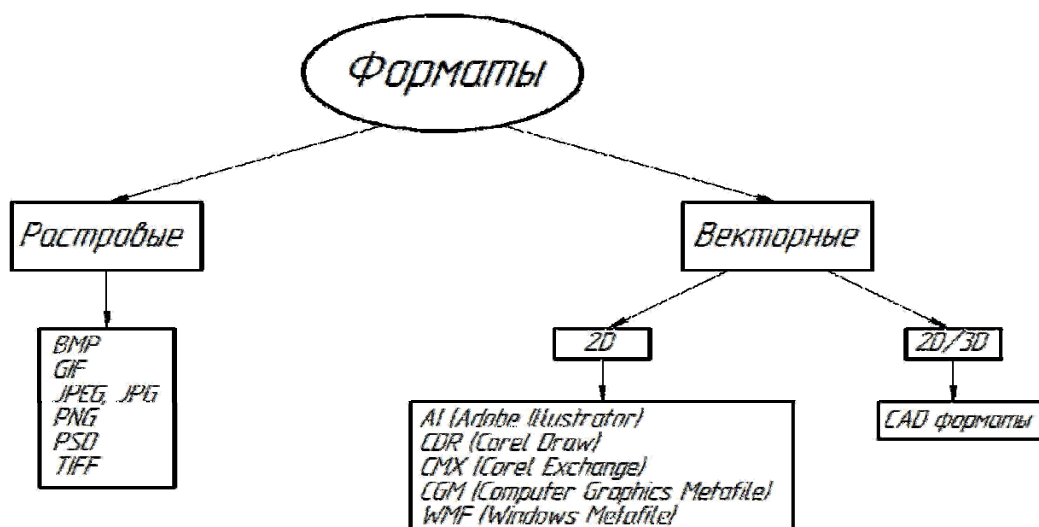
Форматы

Растровые

BMP
GIF
JPEG, JPG
PNG
PSD
TIFF

Векторные

2D

AI (Adobe Illustrator)
CDR (Corel Draw)
CMX (Corel Exchange)
CGM (Computer Graphics Metafile)
WMF (Windows Metafile)

2D/3D

CAD форматы